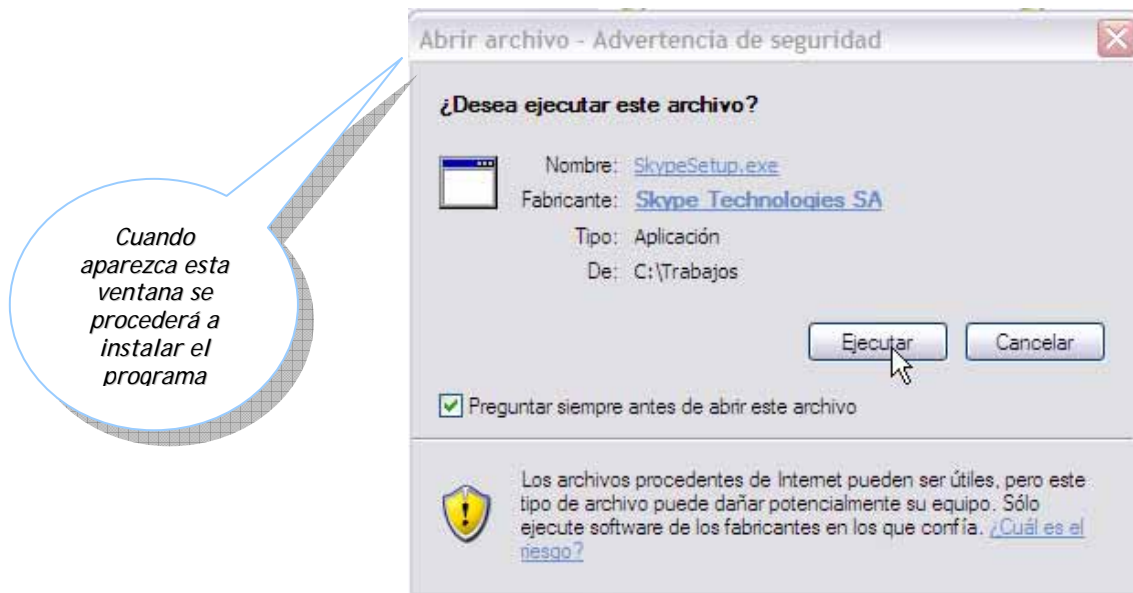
Cuando aparezca esta ventana se procederá a instalar el programa

Abrir archivo - Advertencia de seguridad

¿Desea ejecutar este archivo?

Nombre: SkypeSetup.exe
Fabricante: Skype Technologies SA
Tipo: Aplicación
De: C:\Trabajos

Ejecutar
Cancelar

Preguntar siempre antes de abrir este archivo

Los archivos procedentes de Internet pueden ser útiles, pero este tipo de archivo puede dañar potencialmente su equipo. Sólo ejecute software de los fabricantes en los que confía. ¿Cuál es el riesgo?